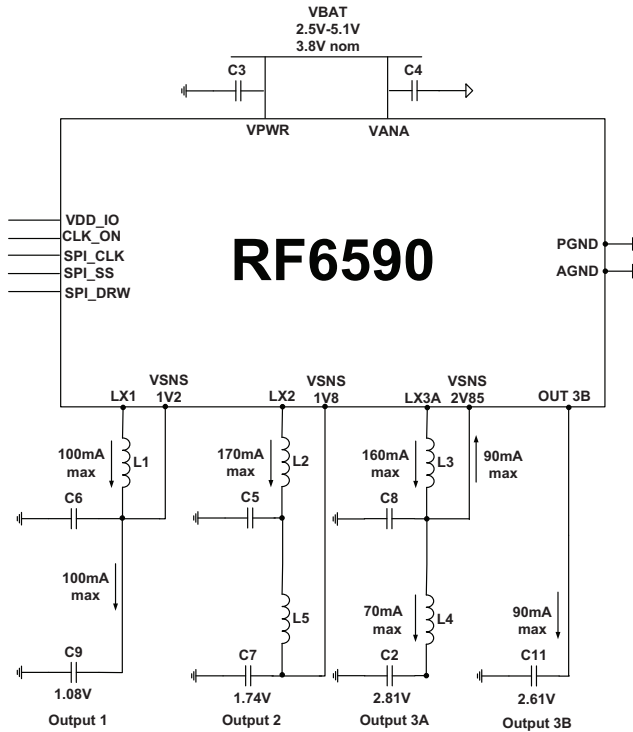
VBAT
2.5V-5.1V
3.8V nom

C3
C4
VPWR
VANA

VDD_IO
CLK_ON
SPI_CLK
SPI_SS
SPI_DRW

RF6590

PGND
AGND

LX1
VSNS 1V2
LX2
VSNS 1V8
LX3A
VSNS 2V85
OUT 3B

100mA max
L1
170mA max
L2
160mA max
L3
90mA max

C6
C5
C8

100mA max
L5
70mA max
L4
90mA max

C9
C7
C2
C11

1.08V
1.74V
2.81V
2.61V

Output 1
Output 2
Output 3A
Output 3B